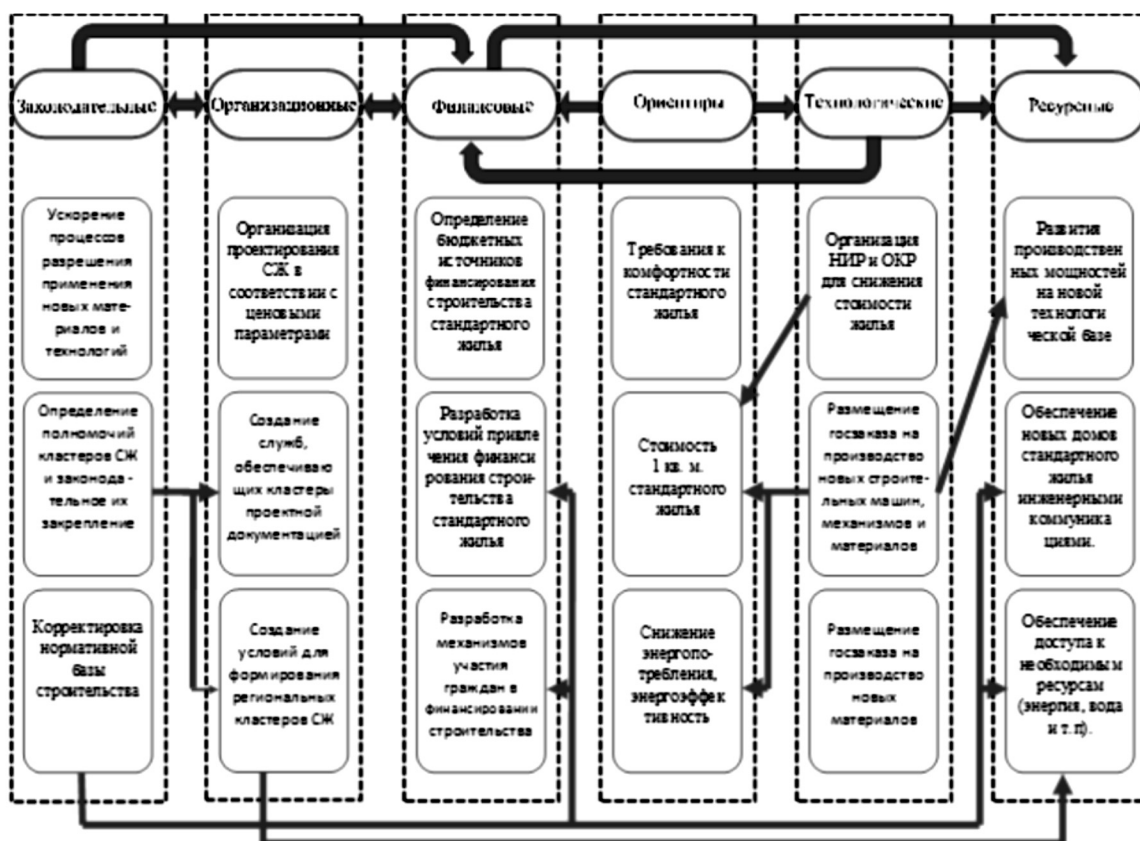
Законодательные

Ускорение процессов разрешения применения новых материалов и технологий

Определение полномочий кластеров СЖ и законодательное их закрепление

Корректировка нормативной базы строительства

Организационные

Организация проектирования СЖ в соответствии с ценовыми параметрами

Создание служб, обеспечивающих кластеры проектной документацией

Создание условий для формирования региональных кластеров СЖ

Финансовые

Определение бюджетных источников финансирования строительства стандартного жилья

Разработка условий привлечения финансирования строительства стандартного жилья

Разработка механизмов участия граждан в финансировании строительства

Ориентиры

Требования к комфортности стандартного жилья

Стоимость 1 кв. м. стандартного жилья

Снижение энергопотребления, энергоэффективность

Технологические

Организация НИР и ОКР для снижения стоимости жилья

Размещение госзаказа на производство новых строительных машин, механизмов и материалов

Размещение госзаказа на производство новых материалов

Ресурсные

Развития производственных мощностей на новой технологической базе

Обеспечение новых домов стандартного жилья инженерными коммуникациями.

Обеспечение доступа к необходимым ресурсам (энергия, вода и т. п).